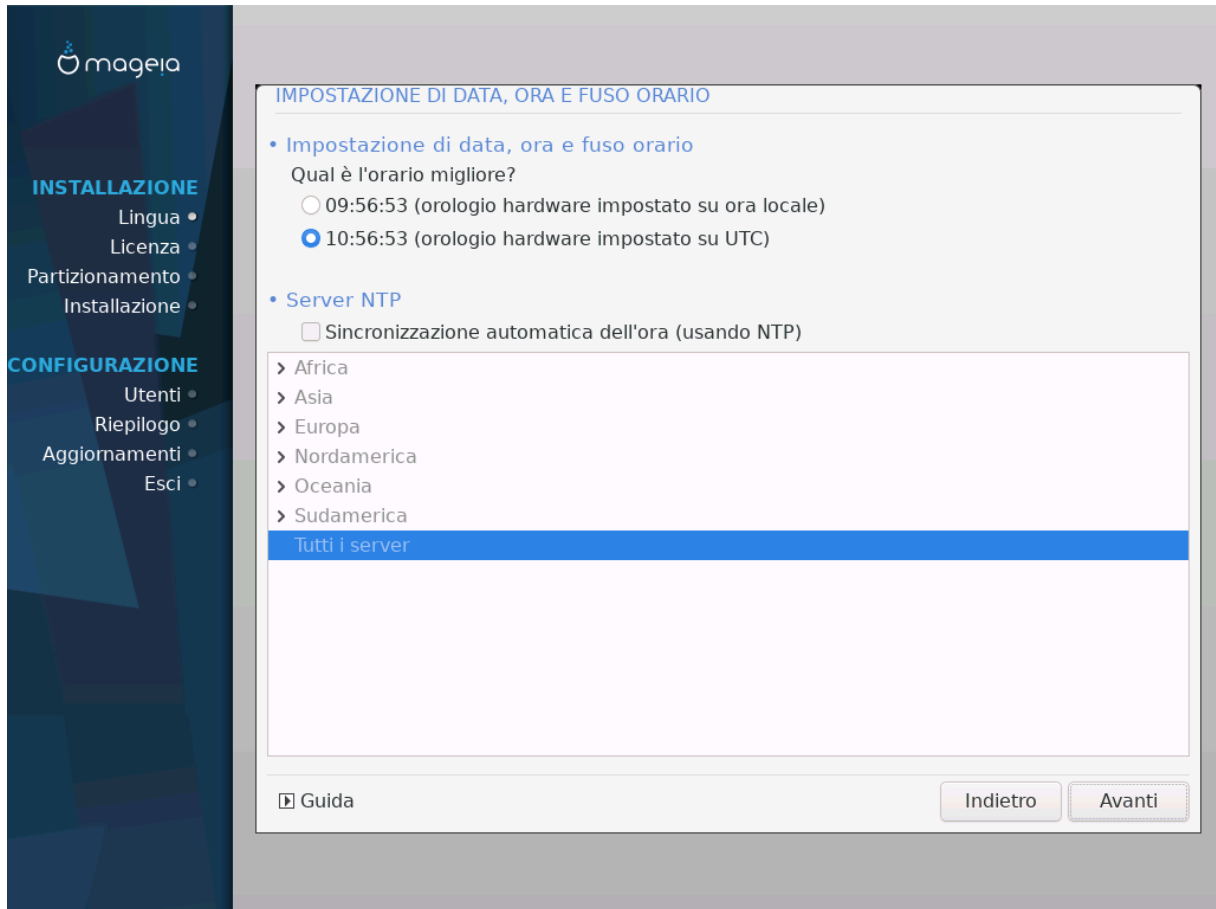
mageia

INSTALLAZIONE
Lingua
Licenza
Partizionamento
Installazione

CONFIGURAZIONE
Utenti
Riepilogo
Aggiornamenti
Esci

IMPOSTAZIONE DI DATA, ORA E FUSO ORARIO

• Impostazione di data, ora e fuso orario
Qual è l'orario migliore?
09:56:53 (orologio hardware impostato su ora locale)
10:56:53 (orologio hardware impostato su UTC)

• Server NTP
Sincronizzazione automatica dell'ora (usando NTP)

> Africa
> Asia
> Europa
> Nordamerica
> Oceania
> Sudamerica
Tutti i server

Guida

Indietro

Avanti